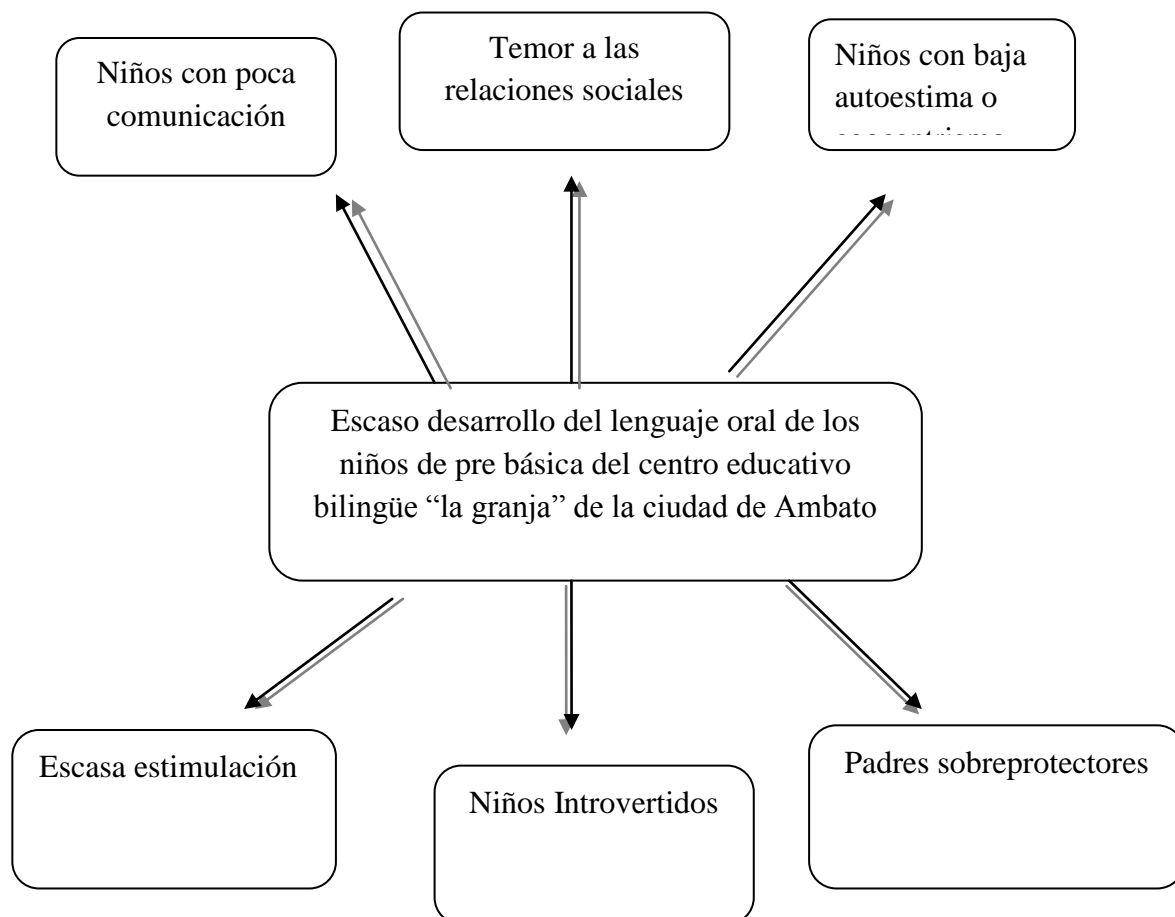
Niños con poca comunicación

Temor a las relaciones sociales

Niños con baja autoestima o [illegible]

Escaso desarrollo del lenguaje oral de los niños de pre básica del centro educativo bilingüe “la granja” de la ciudad de Ambato

Escasa estimulación

Niños Introvertidos

Padres sobreprotectores